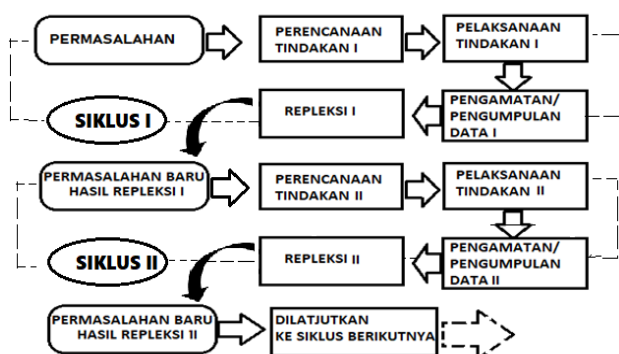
PERMASALAHAN

PERENCANAAN TINDAKAN I

PELAKSANAAN TINDAKAN I

SIKLUS I

REPLEKSI I

PENGAMATAN/ PENGUMPULAN DATA I

PERMASALAHAN BARU HASIL REPLEKSI I

PERENCANAAN TINDAKAN II

PELAKSANAAN TINDAKAN II

SIKLUS II

REPLEKSI II

PENGAMATAN/ PENGUMPULAN DATA II

PERMASALAHAN BARU HASIL REPLEKSI II

DILATJUTKAN KE SIKLUS BERIKUTNYA